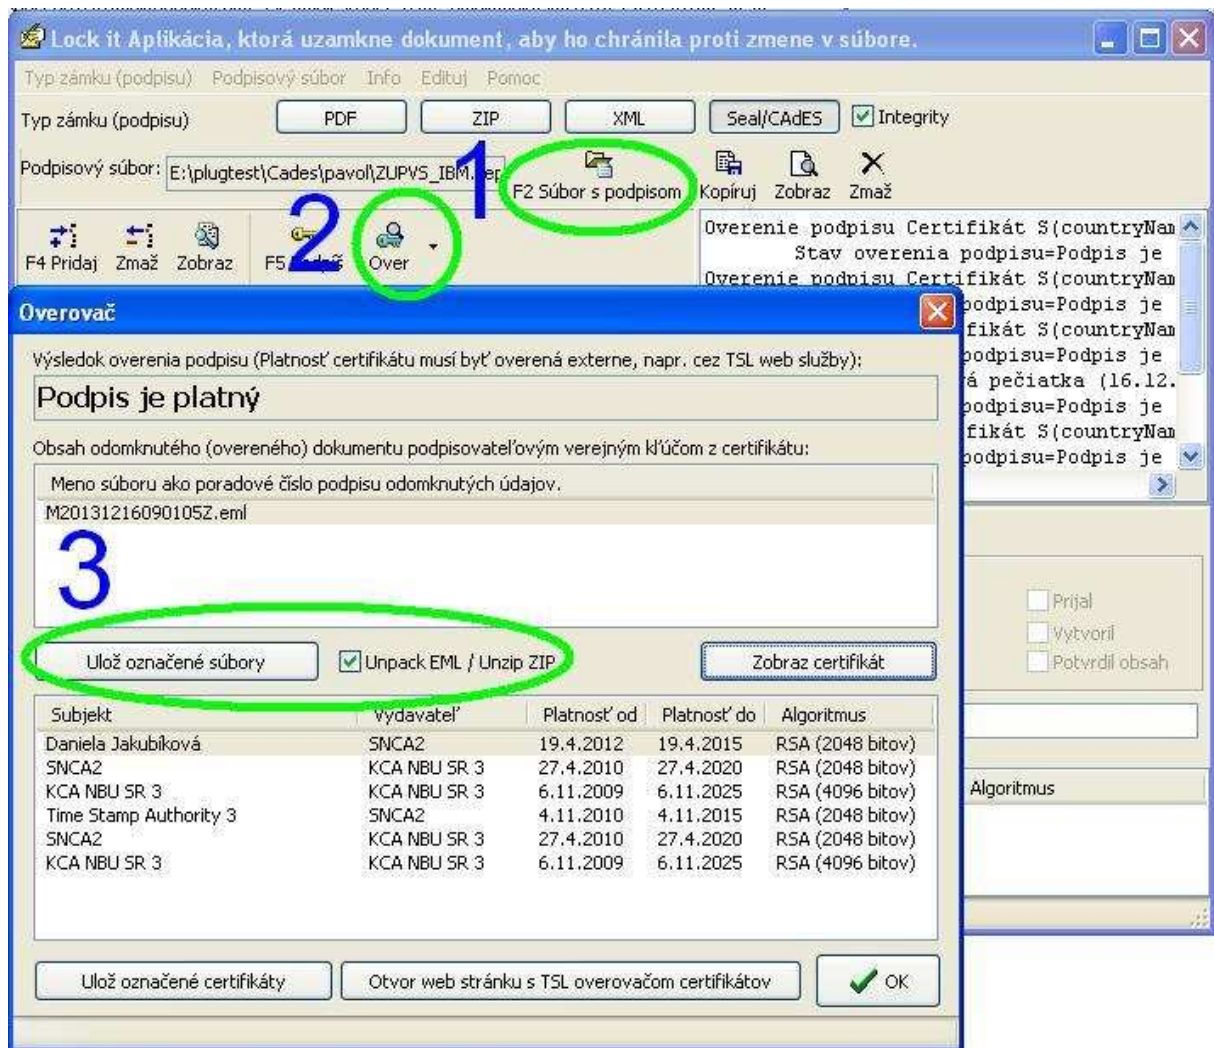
Lock it Aplikácia, ktorá uzamkne dokument, aby ho chránila proti zmene v súbore.

Typ zámku (podpisu) Podpisový súbor Info Edituj Pomoc

Typ zámku (podpisu) PDF ZIP XML Seal/CAdES Integrity

Podpisový súbor: E:\plugtest\Cades\pavol\ZUPVS_IBM.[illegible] 1 F2 Súbor s podpisom Kopíruj Zobraz Zmaž

F4 Pridaj Zmaž Zobraz 2 F5 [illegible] Over

Overenie podpisu Certifikát S(countryNam
Stav overenia podpisu=Podpis je
Overenie podpisu Certifikát S(countryNam
podpisu=Podpis je
fikát S(countryNam
podpisu=Podpis je
á pečiatka (16.12.
podpisu=Podpis je
fikát S(countryNam
podpisu=Podpis je

Overovač

Výsledok overenia podpisu (Platnosť certifikátu musí byť overená externe, napr. cez TSL web služby):

Podpis je platný

Obsah odomknutého (overeného) dokumentu podpisovateľovým verejným kľúčom z certifikátu:

Meno súboru ako poradové číslo podpisu odomknutých údajov.
M20131216090105Z.eml

3

Ulož označené súbory Unpack EML / Unzip ZIP Zobraz certifikát

Prijal
Vytvoril
Potvrdil obsah

| Subjekt | Vydavateľ | Platnosť od | Platnosť do | Algoritmus |
|---|---|---|---|---|
| Daniela Jakubíková | SNCA2 | 19.4.2012 | 19.4.2015 | RSA (2048 bitov) |
| SNCA2 | KCA NBU SR 3 | 27.4.2010 | 27.4.2020 | RSA (2048 bitov) |
| KCA NBU SR 3 | KCA NBU SR 3 | 6.11.2009 | 6.11.2025 | RSA (4096 bitov) |
| Time Stamp Authority 3 | SNCA2 | 4.11.2010 | 4.11.2015 | RSA (2048 bitov) |
| SNCA2 | KCA NBU SR 3 | 27.4.2010 | 27.4.2020 | RSA (2048 bitov) |
| KCA NBU SR 3 | KCA NBU SR 3 | 6.11.2009 | 6.11.2025 | RSA (4096 bitov) |

Algoritmus

Ulož označené certifikáty Otvor web stránku s TSL overovačom certifikátov OK